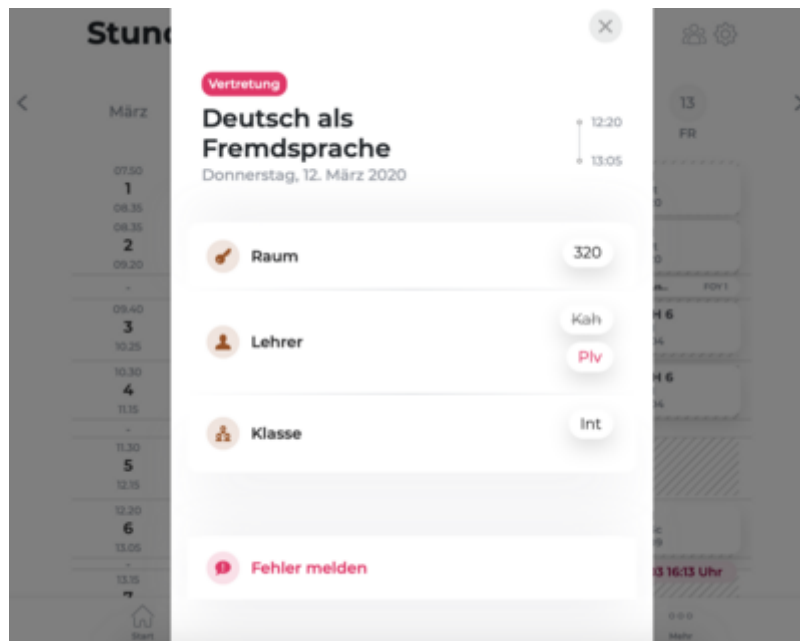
Stund

März

07.50
1
08.35
08.35
2
09.20
09.40
3
10.25
10.30
4
11.15
11.30
5
12.15
12.20
6
13.05
13.15
7

Start

Vertretung

Deutsch als Fremdsprache

Donnerstag, 12. März 2020

12:20
13:05

Raum 320

Lehrer Kah Plv

Klasse Int

Fehler melden

13
FR

FOY1
H 6
H 6

13 16:13 Uhr

Mehr